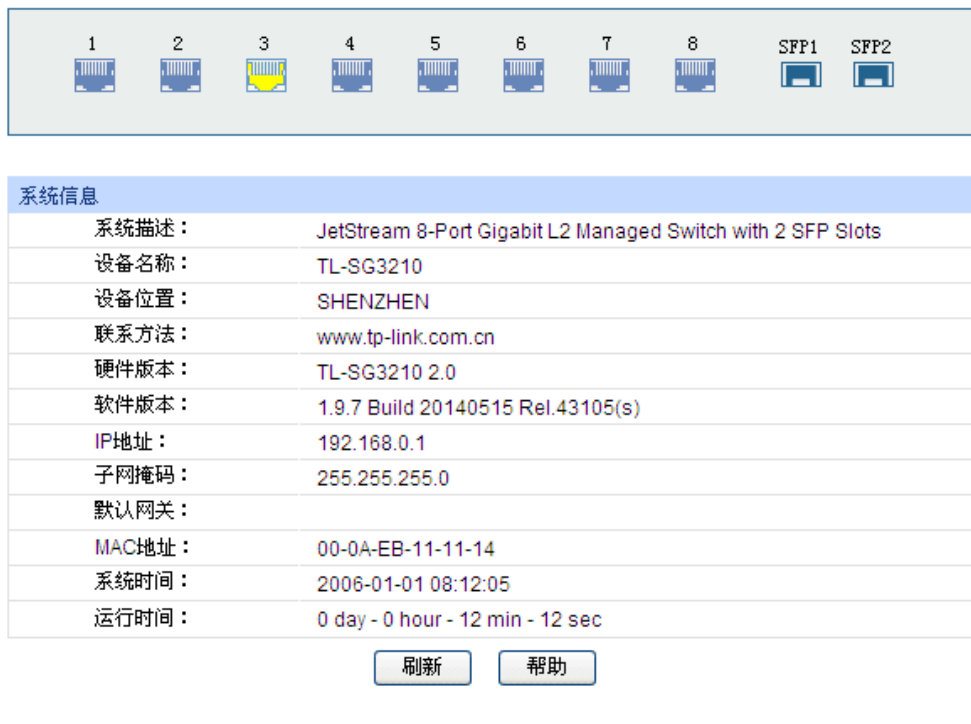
1 2 3 4 5 6 7 8 SFP1 SFP2

系统信息

| | |
|---|---|
| 系统描述： | JetStream 8-Port Gigabit L2 Managed Switch with 2 SFP Slots |
| 设备名称： | TL-SG3210 |
| 设备位置： | SHENZHEN |
| 联系方法： | www.tp-link.com.cn |
| 硬件版本： | TL-SG3210 2.0 |
| 软件版本： | 1.9.7 Build 20140515 Rel.43105(s) |
| IP地址： | 192.168.0.1 |
| 子网掩码： | 255.255.255.0 |
| 默认网关： | |
| MAC地址： | 00-0A-EB-11-11-14 |
| 系统时间： | 2006-01-01 08:12:05 |
| 运行时间： | 0 day - 0 hour - 12 min - 12 sec |

刷新 帮助